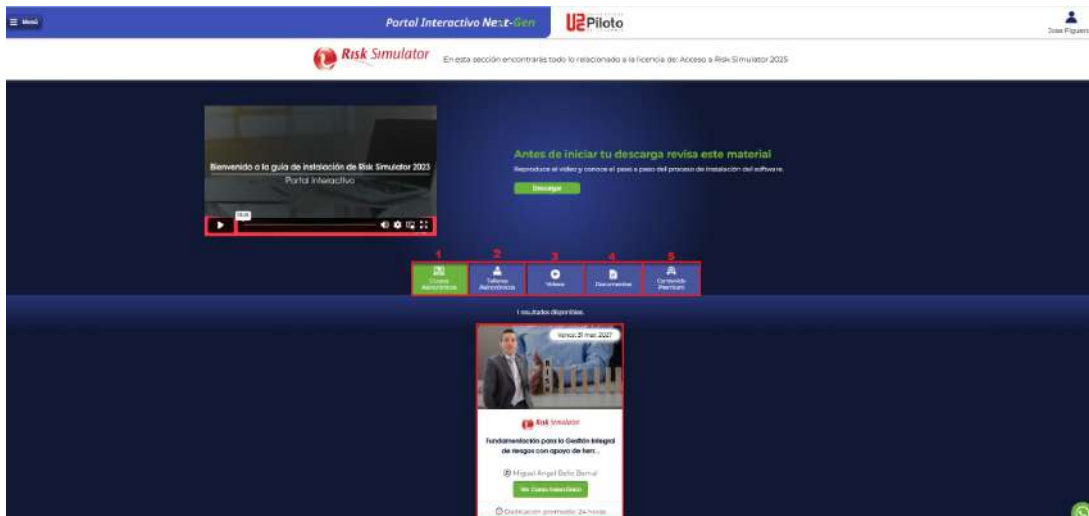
☰ Menú

Portal Interactivo Next-Gen

Piloto

Jose Figuero

Risk Simulator

En esta sección encontrarás todo lo relacionado a la licencia de: Acceso a Risk Simulator 2025

Bienvenido a la guía de instalación de Risk Simulator 2023

Portal Interactivo

00:00

Antes de iniciar tu descarga revisa este material

Reproduce el video y conoce el paso a paso del proceso de instalación del software.

Descargar

1 Cursos Asincrónicos

2 Talleres Asincrónicos

3 Videos

4 Documentos

5 Contenido Premium

1 resultados disponibles.

Vence: 31 mar 2027

Risk Simulator

Fundamentación para la Gestión Integral de riesgos con apoyo de herr...

Miguel Angel Bello Bernal

Ver Curso Asincrónico

Dedicación promedio: 24 horas